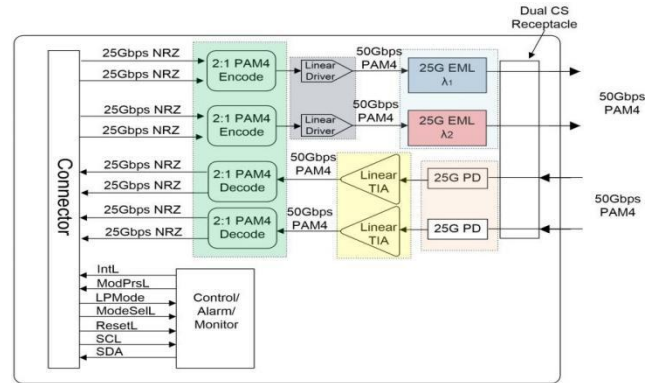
Dual CS Receptacle

Connector

25Gbps NRZ
25Gbps NRZ
2:1 PAM4 Encode
Linear Driver
50Gbps PAM4
25G EML $\lambda_1$

25Gbps NRZ
25Gbps NRZ
2:1 PAM4 Encode
Linear Driver
50Gbps PAM4
25G EML $\lambda_2$

50Gbps PAM4

25Gbps NRZ
25Gbps NRZ
2:1 PAM4 Decode
50Gbps PAM4
Linear TIA
25G PD

25Gbps NRZ
25Gbps NRZ
2:1 PAM4 Decode
50Gbps PAM4
Linear TIA
25G PD

50Gbps PAM4

IntL
ModPrsL
LPMode
ModeSelL
ResetL
SCL
SDA
Control/ Alarm/ Monitor